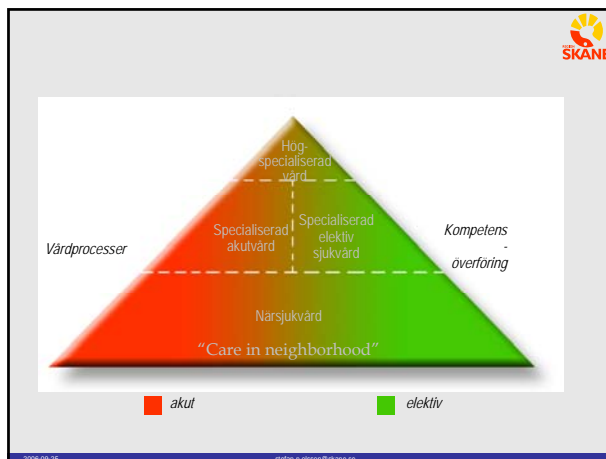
SKÅNE

Hög-specialiserad vård

Specialiserad akutvård

Specialiserad elektiv sjukvård

Vårdprocesser

Kompetens - överföring

Närsjukvård

"Care in neighborhood"

akut

elektiv

2006-09-25

stefan.p.olsson@skane.se